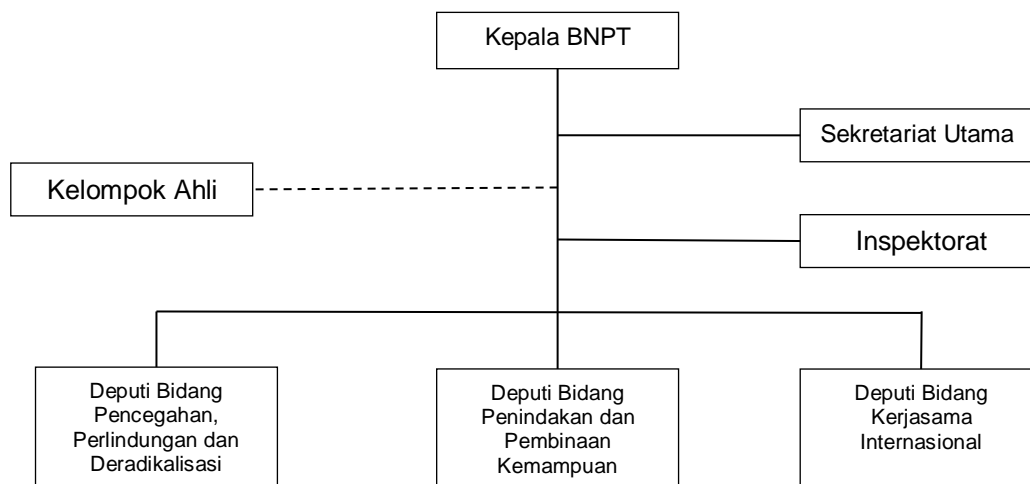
Kepala BNPT

Sekretariat Utama

Kelompok Ahli

Inspektorat

Deputi Bidang Pencegahan, Perlindungan dan Deradikalisasi

Deputi Bidang Penindakan dan Pembinaan Kemampuan

Deputi Bidang Kerjasama Internasional